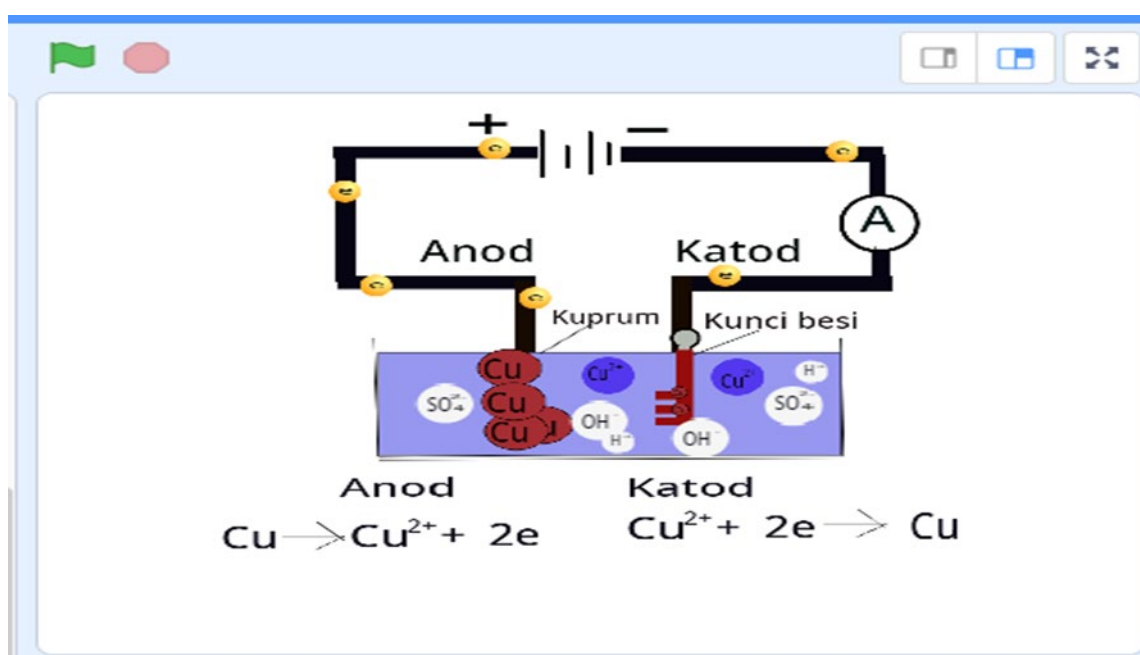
+ −

A

Anod

Katod

Kuprum

Kunci besi

Cu

Cu

Cu

$Cu^{2+}$

$Cu^{2+}$

$H^{+}$

$SO_4^{2-}$

$SO_4^{2-}$

$OH^{-}$

$H^{+}$

$OH^{-}$

Anod

$Cu \rightarrow Cu^{2+} + 2e$

Katod

$Cu^{2+} + 2e \rightarrow Cu$